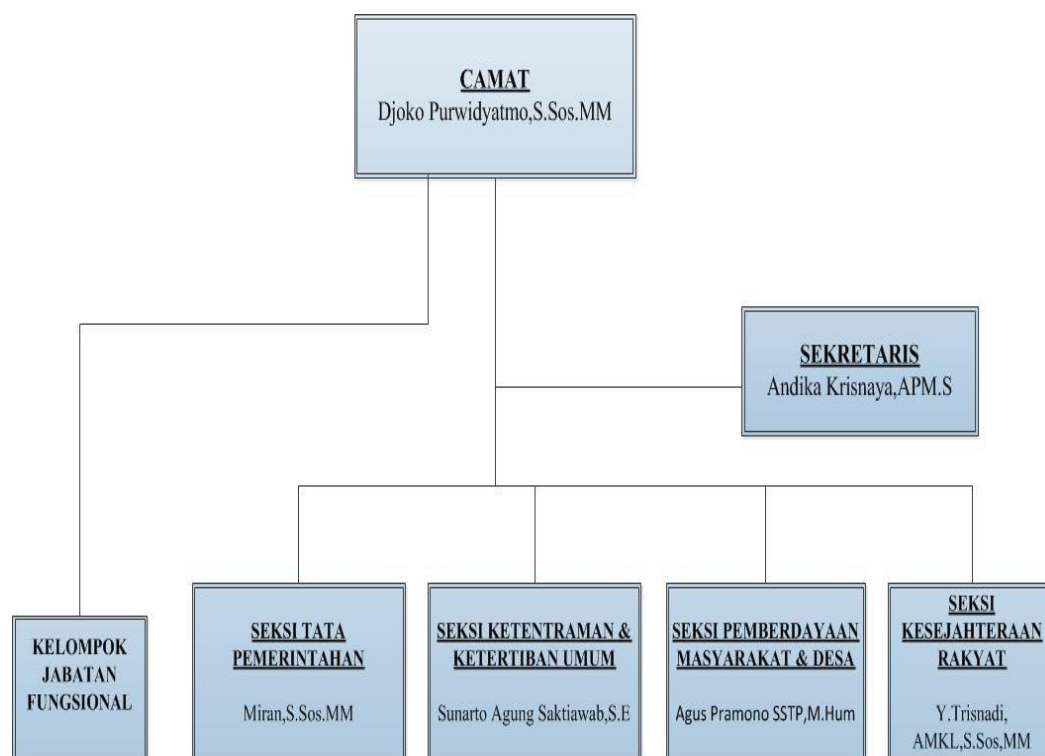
CAMAT
Djoko Purwidyatmo,S.Sos.MM

SEKRETARIS
Andika Krisnaya,APM.S

KELOMPOK JABATAN FUNGSIONAL

SEKSI TATA PEMERINTAHAN
Miran,S.Sos.MM

SEKSI KETENTRAMAN & KETERTIBAN UMUM
Sunarto Agung Saktiawab,S.E

SEKSI PEMBERDAYAAN MASYARAKAT & DESA
Agus Pramono SSTP,M.Hum

SEKSI KESEJAHTERAAN RAKYAT
Y.Trisnadi, AMKL,S.Sos,MM